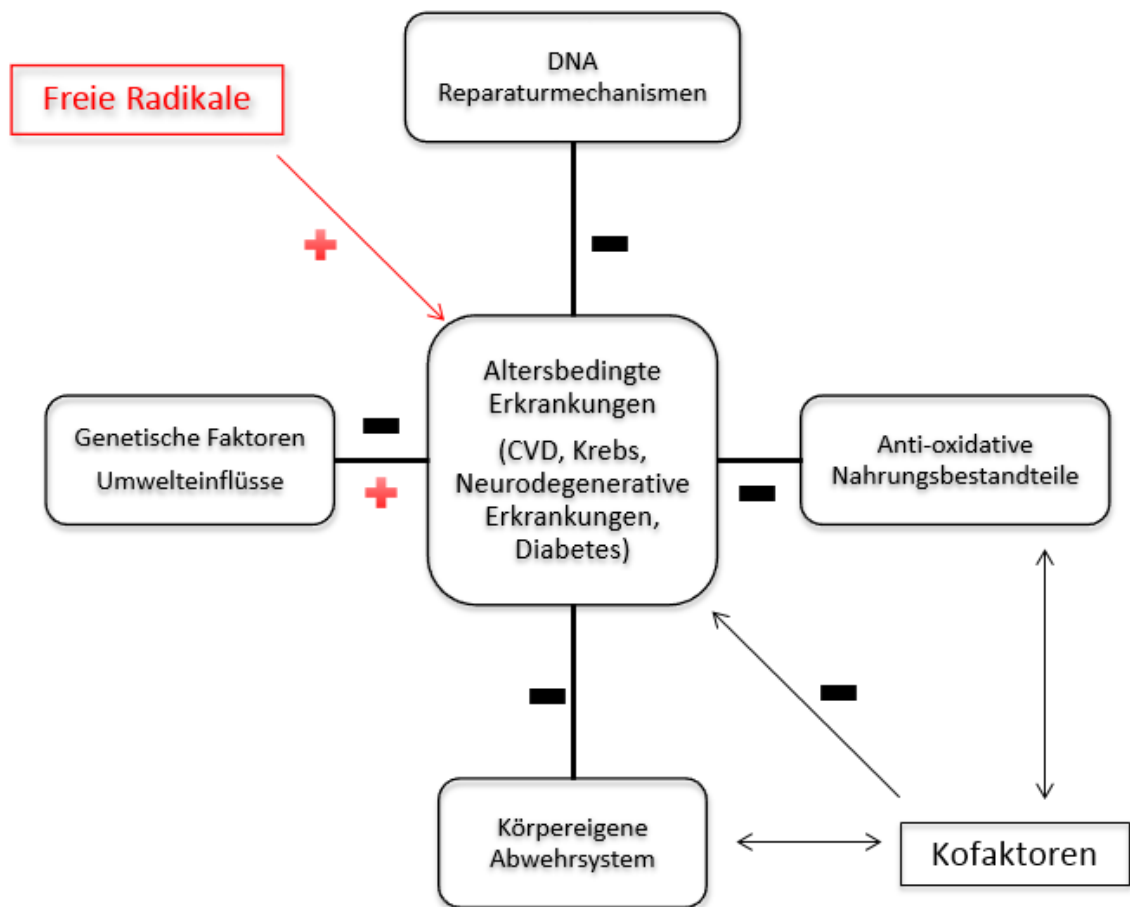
Freie Radikale

DNA Reparaturmechanismen

+

−

Altersbedingte Erkrankungen

(CVD, Krebs, Neurodegenerative Erkrankungen, Diabetes)

Genetische Faktoren

Umwelteinflüsse

−

+

Anti-oxidative Nahrungsbestandteile

−

−

−

Körpereigene Abwehrsystem

Kofaktoren